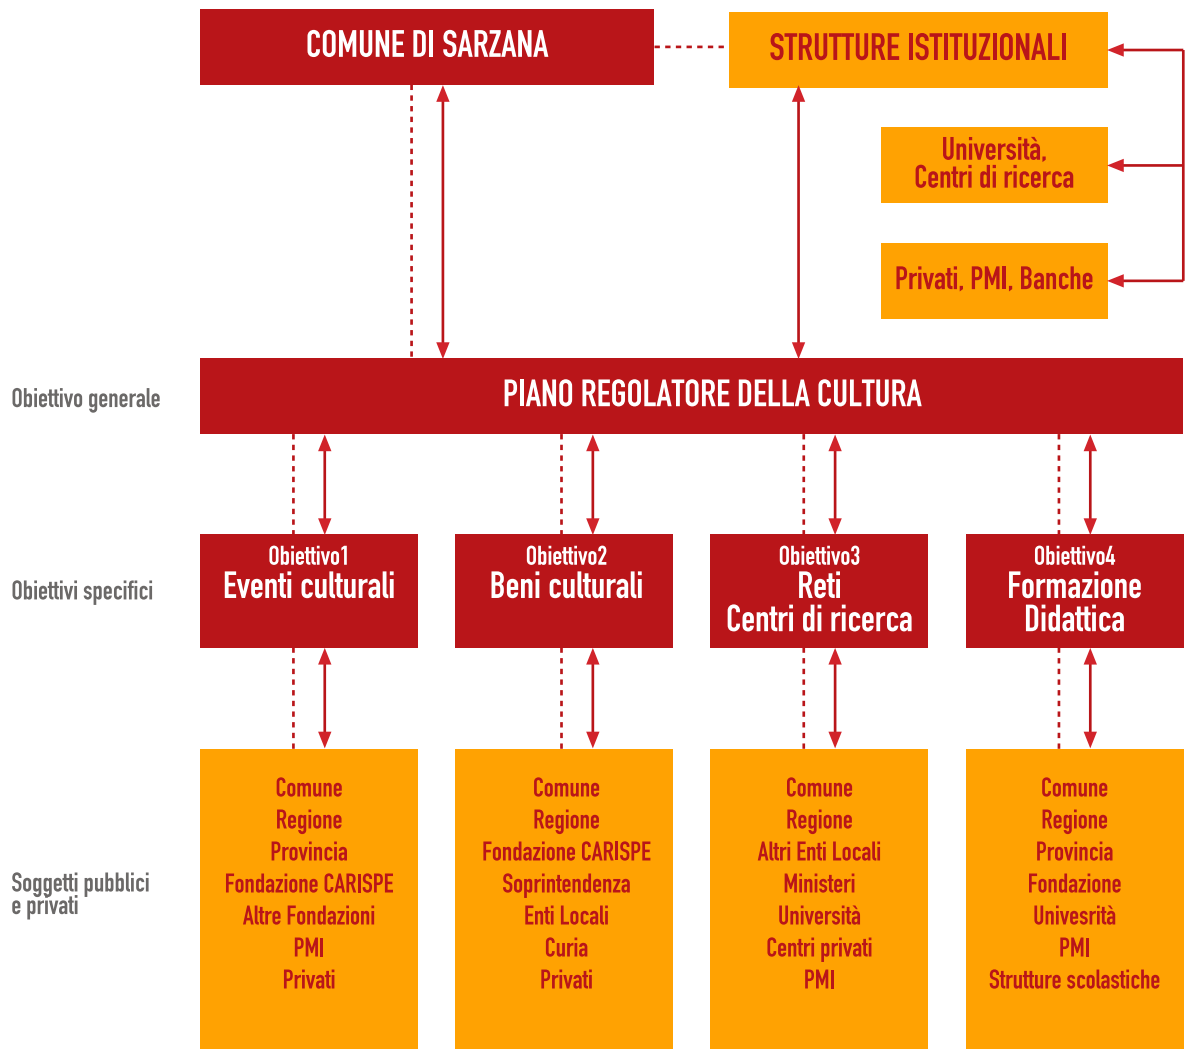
COMUNE DI SARZANA

STRUTTURE ISTITUZIONALI

Università, Centri di ricerca

Privati, PMI, Banche

Obiettivo generale

PIANO REGOLATORE DELLA CULTURA

Obiettivi specifici

Obiettivo1
Eventi culturali

Obiettivo2
Beni culturali

Obiettivo3
Reti
Centri di ricerca

Obiettivo4
Formazione
Didattica

Soggetti pubblici e privati

Comune
Regione
Provincia
Fondazione CARISPE
Altre Fondazioni
PMI
Privati

Comune
Regione
Fondazione CARISPE
Soprintendenza
Enti Locali
Curia
Privati

Comune
Regione
Altri Enti Locali
Ministeri
Università
Centri privati
PMI

Comune
Regione
Provincia
Fondazione
Univesrità
PMI
Strutture scolastiche